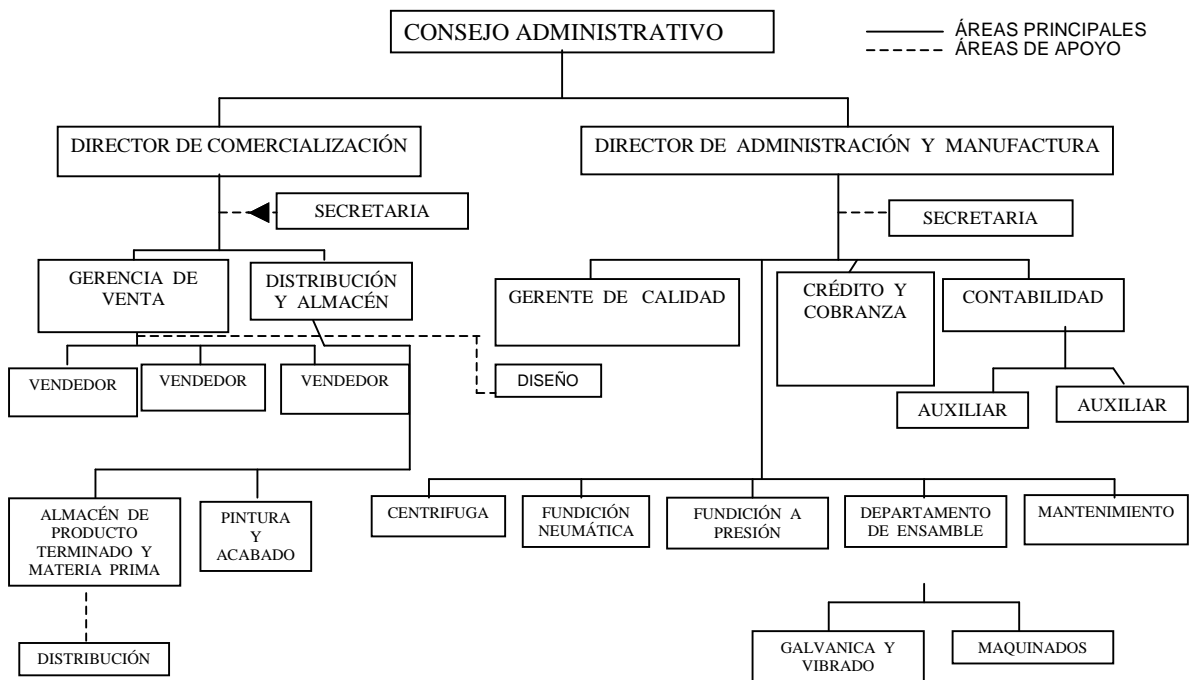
CONSEJO ADMINISTRATIVO

ÁREAS PRINCIPALES
ÁREAS DE APOYO

DIRECTOR DE COMERCIALIZACIÓN

DIRECTOR DE ADMINISTRACIÓN Y MANUFACTURA

SECRETARIA

SECRETARIA

GERENCIA DE VENTA

DISTRIBUCIÓN Y ALMACÉN

GERENTE DE CALIDAD

CRÉDITO Y COBRANZA

CONTABILIDAD

VENDEDOR

VENDEDOR

VENDEDOR

DISEÑO

AUXILIAR

AUXILIAR

ALMACÉN DE PRODUCTO TERMINADO Y MATERIA PRIMA

PINTURA Y ACABADO

CENTRIFUGA

FUNDICIÓN NEUMÁTICA

FUNDICIÓN A PRESIÓN

DEPARTAMENTO DE ENSAMBLE

MANTENIMIENTO

DISTRIBUCIÓN

GALVANICA Y VIBRADO

MAQUINADOS